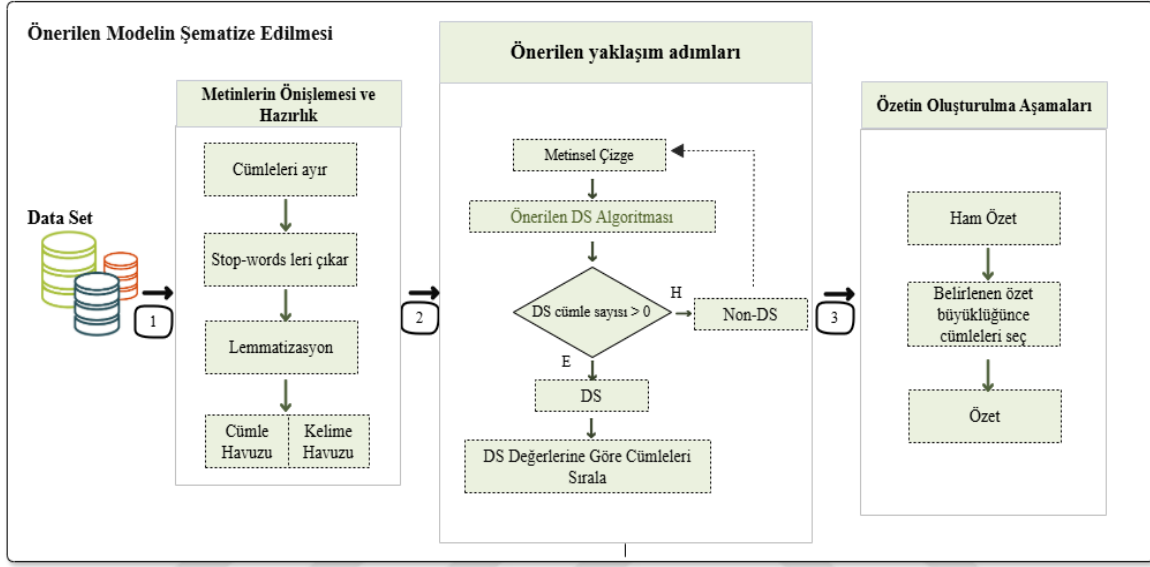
Önerilen Modelin Şematize Edilmesi

Data Set

1

Metinlerin Önişlemesi ve Hazırlık

Cümleleri ayır

Stop-words leri çıkar

Lemmatizasyon

| Cümle Havuzu | Kelime Havuzu |
|---|---|

2

Önerilen yaklaşım adımları

Metinsel Çizge

Önerilen DS Algoritması

DS cümle sayısı > 0

H

Non-DS

E

DS

DS Değerlerine Göre Cümleleri Sırala

3

Özetin Oluşturulma Aşamaları

Ham Özet

Belirlenen özet büyüklüğünce cümleleri seç

Özet